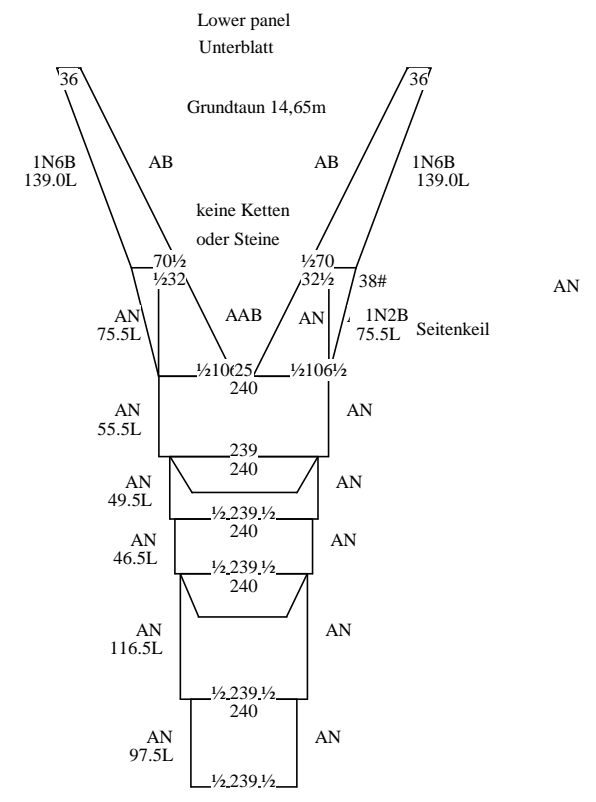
Lower panel
Unterblatt

36

36

Grundtaun 14,65m

1N6B
139.0L

AB

AB

1N6B
139.0L

keine Ketten
oder Steine

70½
½32

½70
32½

38#

AN

AN
75.5L

AAB

AN

1N2B
75.5L

Seitenkeil

½10€25
240

½106½

AN
55.5L

AN

239
240

AN
49.5L

AN

½239½
240

AN
46.5L

AN

½239½
240

AN
116.5L

AN

½239½
240

AN
97.5L

AN

½239½